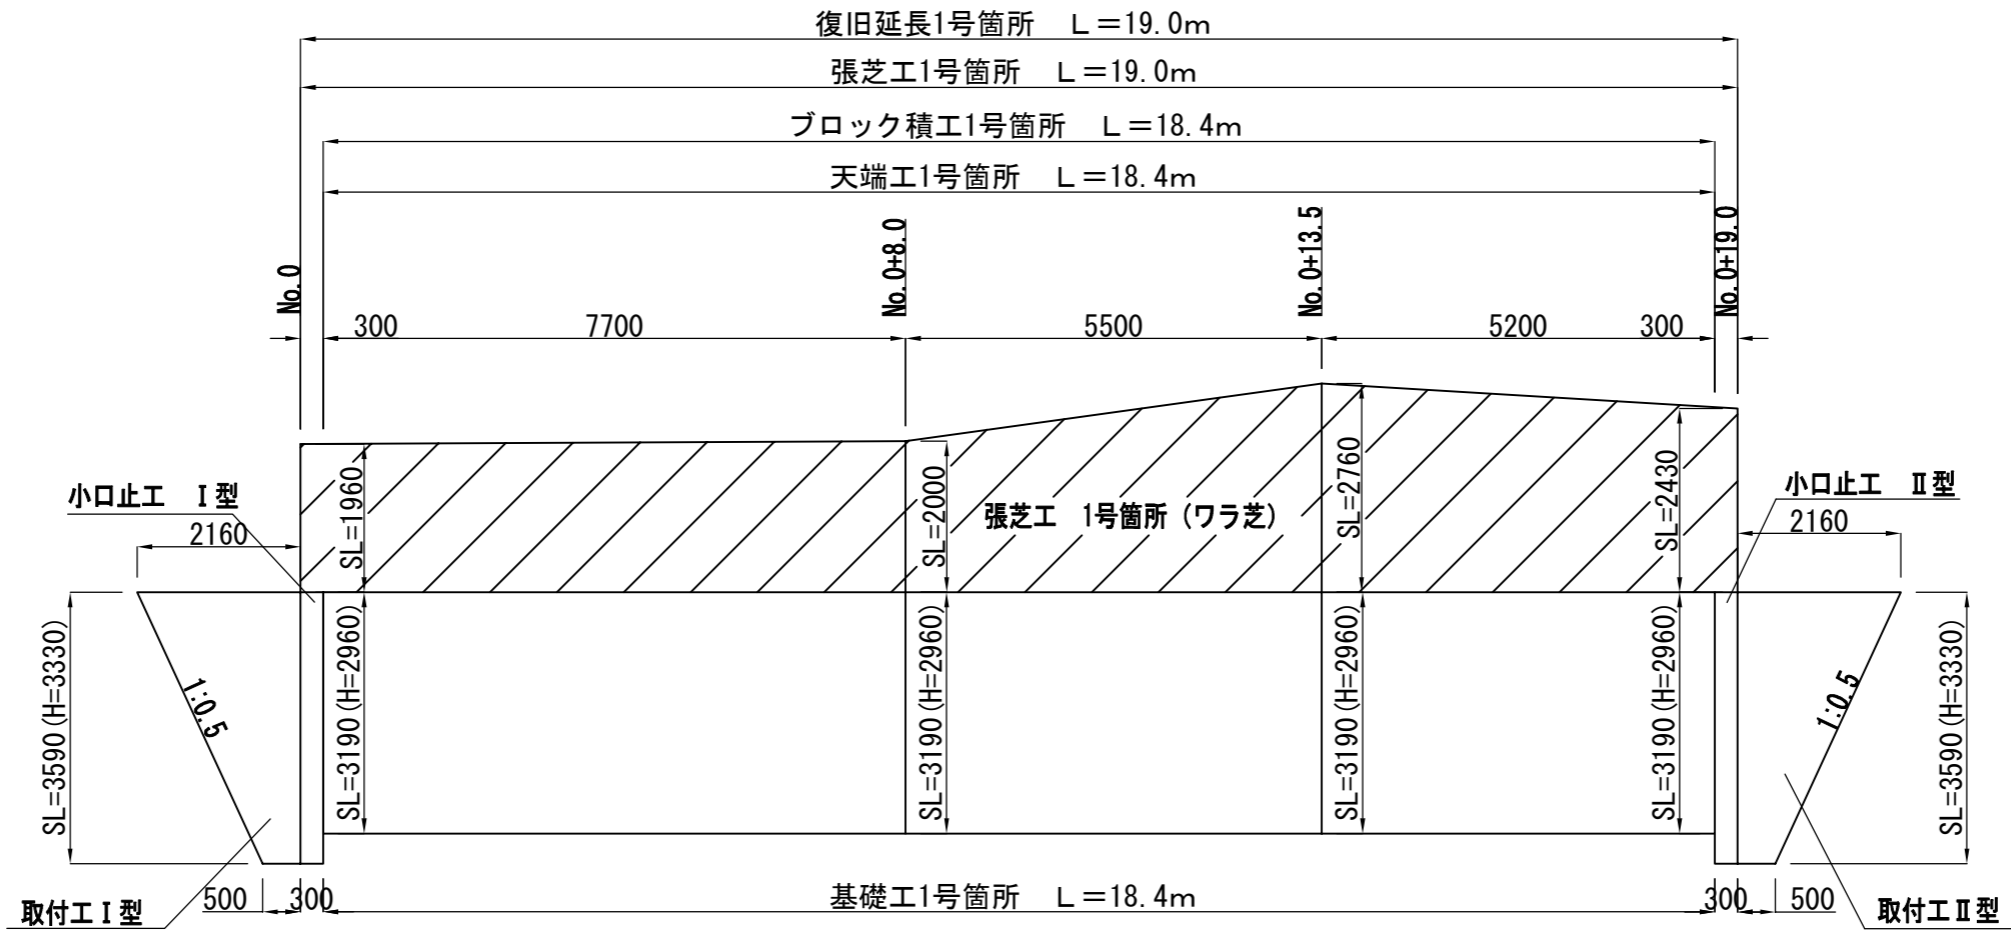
復旧延長1号箇所　L＝19.0m

張芝工1号箇所　L＝19.0m

ブロック積工1号箇所　L＝18.4m

天端工1号箇所　L＝18.4m

No.0

No.0+8.0

No.0+13.5

No.0+19.0

300　7700　5500　5200　300

小口止工　Ⅰ型

2160

SL=1960

SL=2000

張芝工　1号箇所（ワラ芝）

SL=2760

SL=2430

小口止工　Ⅱ型

2160

SL=3590 (H=3330)

1:0.5

SL=3190 (H=2960)

SL=3190 (H=2960)

SL=3190 (H=2960)

SL=3190 (H=2960)

1:0.5

SL=3590 (H=3330)

取付工Ⅰ型

500　300

基礎工1号箇所　L＝18.4m

300　500

取付工Ⅱ型